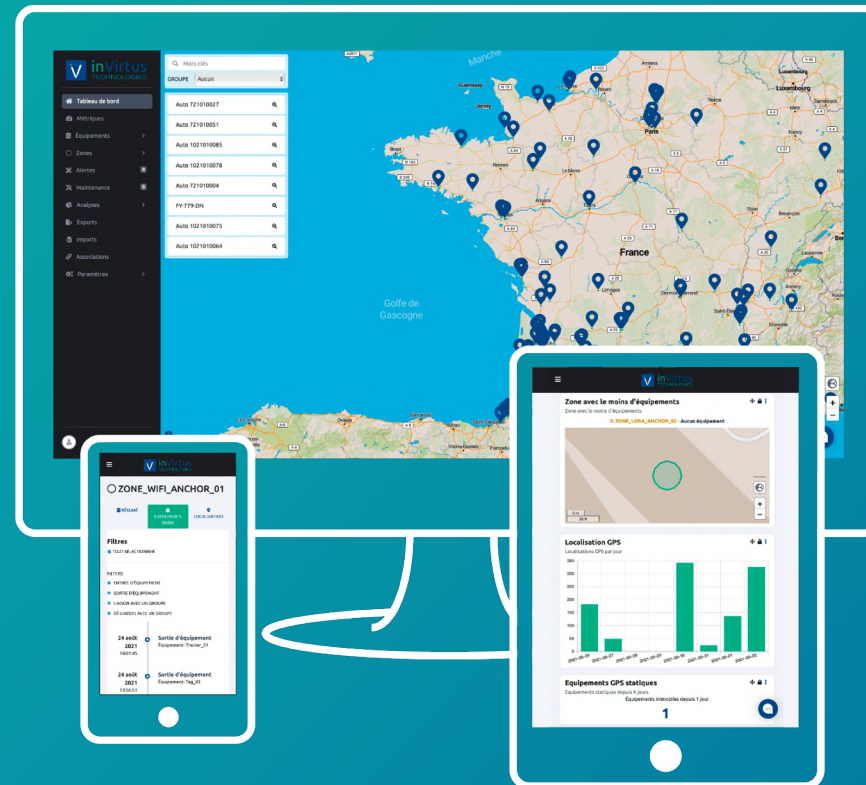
inVirtus TECHNOLOGIES

Tableau de bord
Métriques
Équipements
Zones
Alertes
Maintenance
Analyses
Exports
Imports
Associations
Paramètres

Mots clés
GROUPE Aucun

Auto 721010027
Auto 721010051
Auto 1021010085
Auto 1021010078
Auto 721010004
FY-779-DN
Auto 1021010075
Auto 1021010064

Manche
Paris
France
Golfe de Gascogne
Luxembourg

inVirtus TECHNOLOGIES
ZONE_WIFI_ANCHOR_01
DÉTAILS
ÉVÈNEMENTS ZONE
LOCALISATION
Filtres
TOUT SÉLECTIONNER
FILTRES
ENTRÉE D'ÉQUIPEMENT
SORTIE D'ÉQUIPEMENT
LIAISON AVEC UN GROUPE
DÉ-LIAISON AVEC UN GROUPE
24 août 2021 14:01:45
Sortie d'équipement
Équipement: Tracker_01
24 août 2021 13:56:51
Sortie d'équipement
Équipement: Tag_03

inVirtus TECHNOLOGIES
Zone avec le moins d'équipements
Zone avec le moins d'équipements
ZONE_LORA_ANCHOR_02 - Aucun équipement
Localisation GPS
Localisations GPS par jour
Equipements GPS statiques
Equipements statiques depuis X jours
Équipements immobiles depuis 1 jour
1